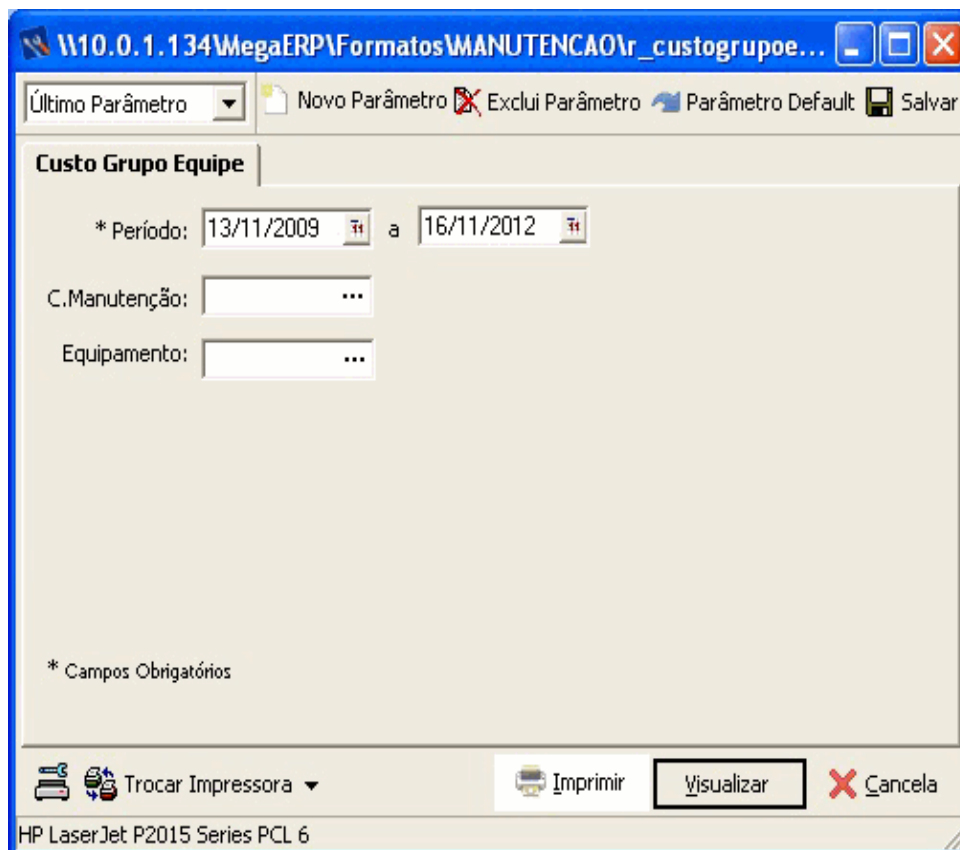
\\10.0.1.134\MegaERP\Formatos\MANUTENCAO\r_custogrupoe...

Último Parâmetro
Novo Parâmetro
Exclui Parâmetro
Parâmetro Default
Salvar

Custo Grupo Equipe

* Período: 13/11/2009 a 16/11/2012

C.Manutenção: ...

Equipamento: ...

* Campos Obrigatórios

Trocar Impressora
Imprimir
Visualizar
Cancela

HP LaserJet P2015 Series PCL 6